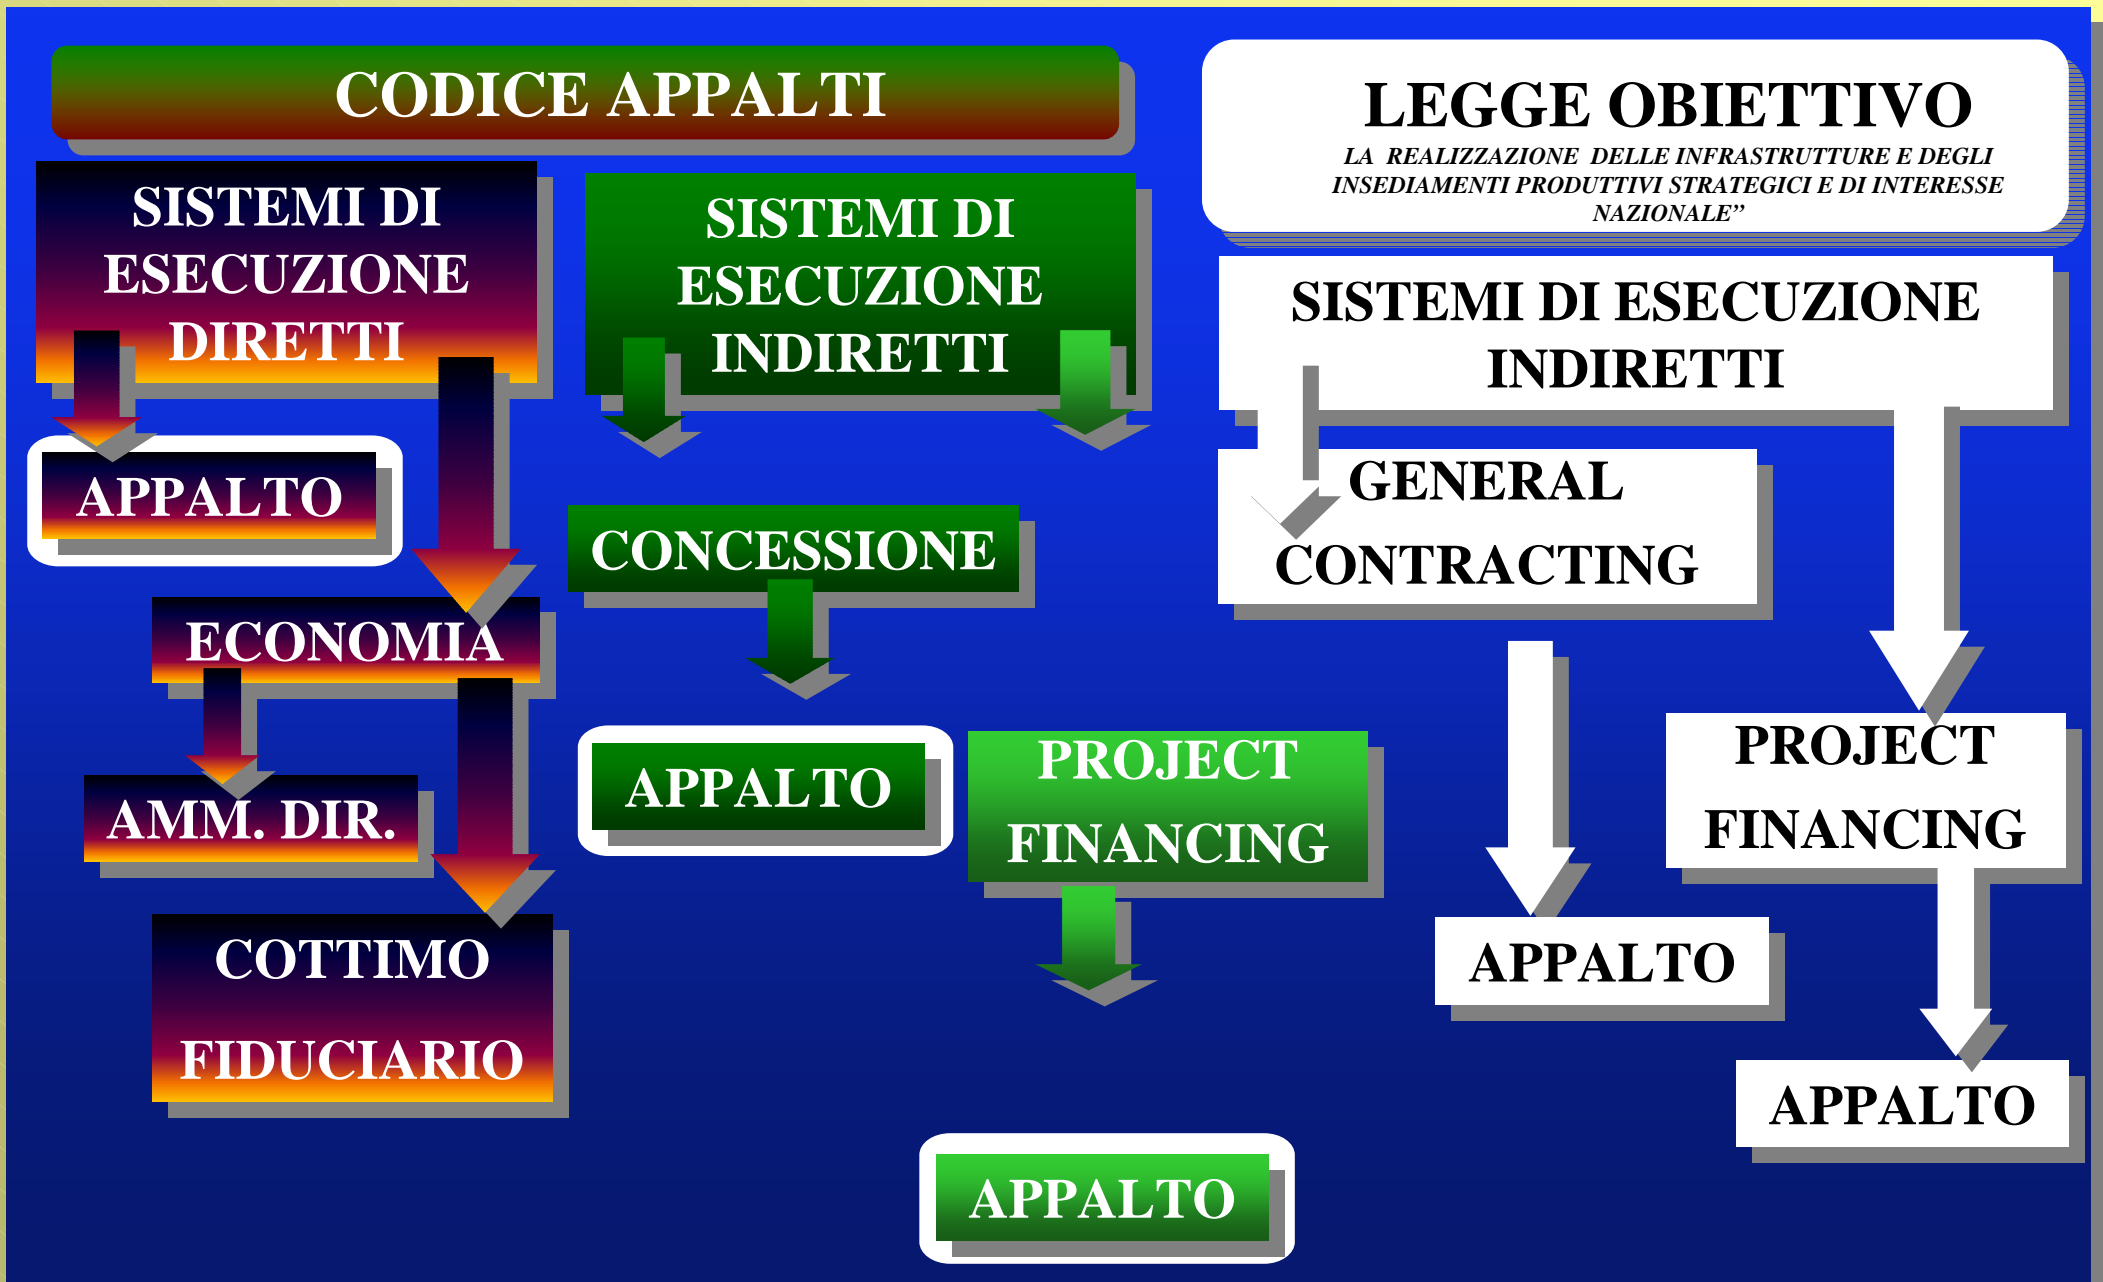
CODICE APPALTI

SISTEMI DI ESECUZIONE DIRETTI

APPALTO

ECONOMIA

AMM. DIR.

COTTIMO FIDUCIARIO

SISTEMI DI ESECUZIONE INDIRETTI

CONCESSIONE

APPALTO

PROJECT FINANCING

APPALTO

LEGGE OBIETTIVO

LA REALIZZAZIONE DELLE INFRASTRUTTURE E DEGLI INSEDIAMENTI PRODUTTIVI STRATEGICI E DI INTERESSE NAZIONALE”

SISTEMI DI ESECUZIONE INDIRETTI

GENERAL CONTRACTING

APPALTO

PROJECT FINANCING

APPALTO